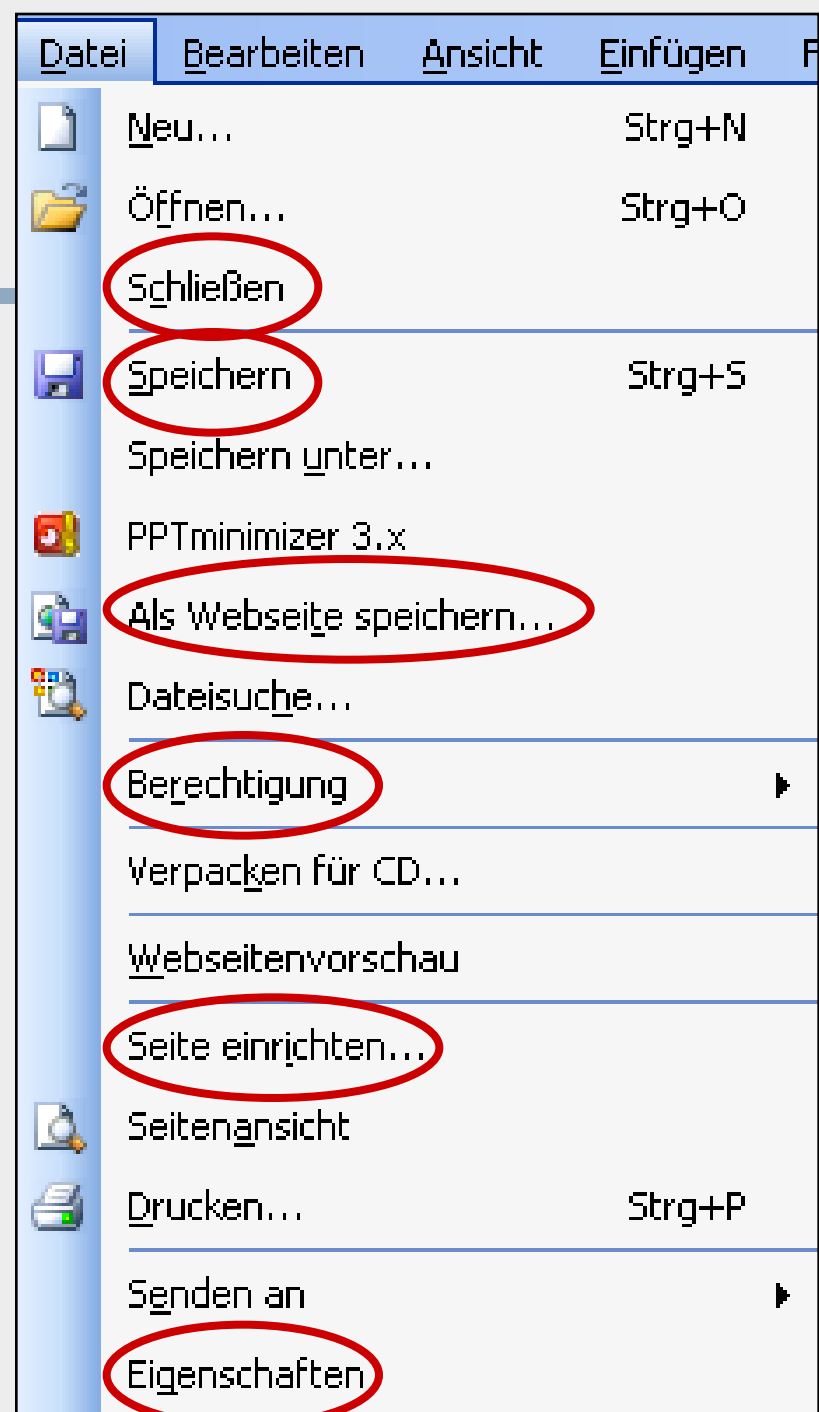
Datei Bearbeiten Ansicht Einfügen F

Neu... Strg+N
Öffnen... Strg+O
Schließen

Speichern Strg+S
Speichern unter...
PPTminimizer 3.x
Als Webseite speichern...
Dateisuche...

Berechtigung

Verpacken für CD...

Webseitenvorschau

Seite einrichten...
Seitenansicht
Drucken... Strg+P

Senden an
Eigenschaften